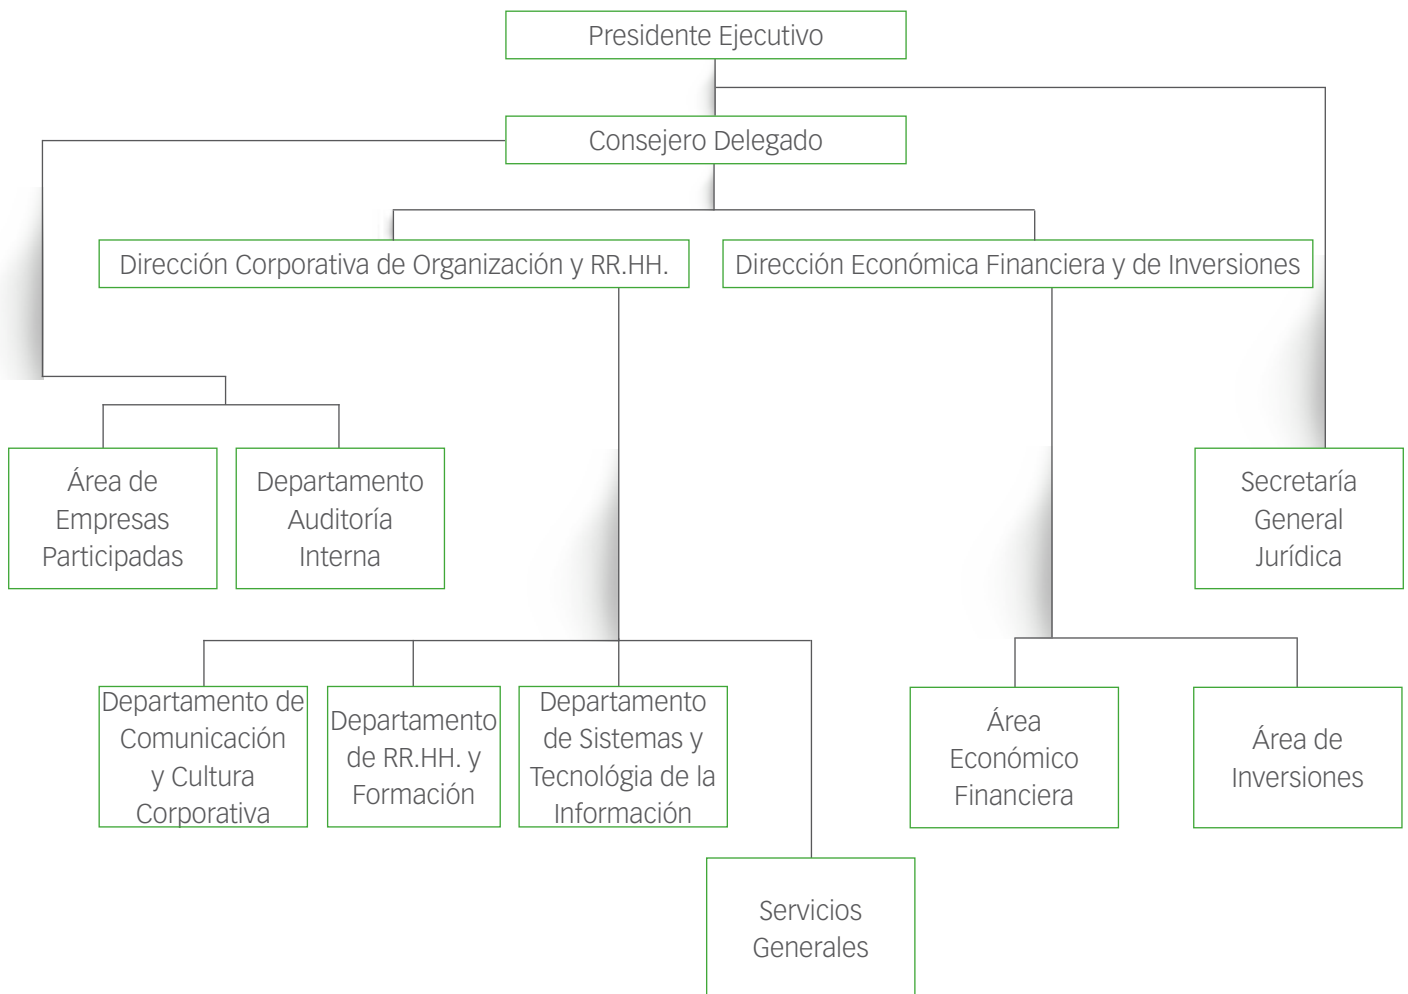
Presidente Ejecutivo

Consejero Delegado

Dirección Corporativa de Organización y RR.HH.

Dirección Económica Financiera y de Inversiones

Área de Empresas Participadas

Departamento Auditoría Interna

Secretaría General Jurídica

Departamento de Comunicación y Cultura Corporativa

Departamento de RR.HH. y Formación

Departamento de Sistemas y Tecnológia de la Información

Área Económico Financiera

Área de Inversiones

Servicios Generales